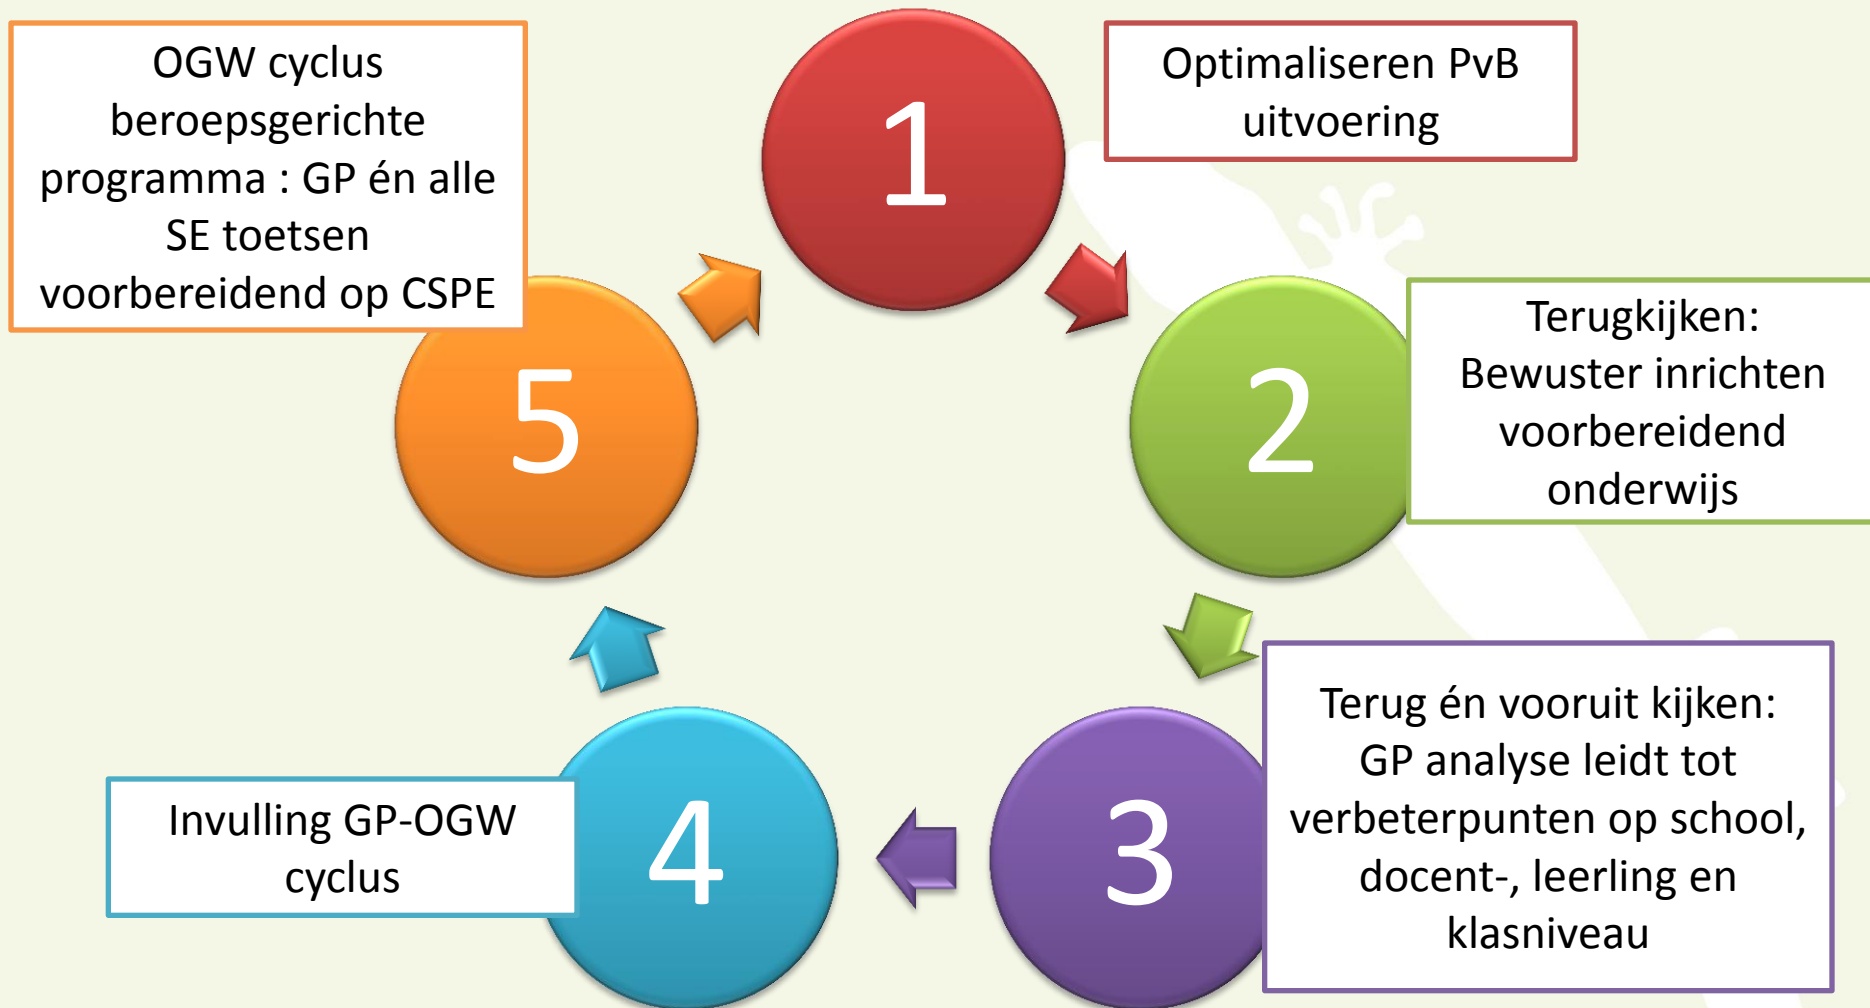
OGW cyclus beroepsgerichte programma : GP én alle SE toetsen voorbereidend op CSPE

1

Optimaliseren PvB uitvoering

2

Terugkijken: Bewuster inrichten voorbereidend onderwijs

3

Terug én vooruit kijken: GP analyse leidt tot verbeterpunten op school, docent-, leerling en klasniveau

4

Invulling GP-OGW cyclus

5